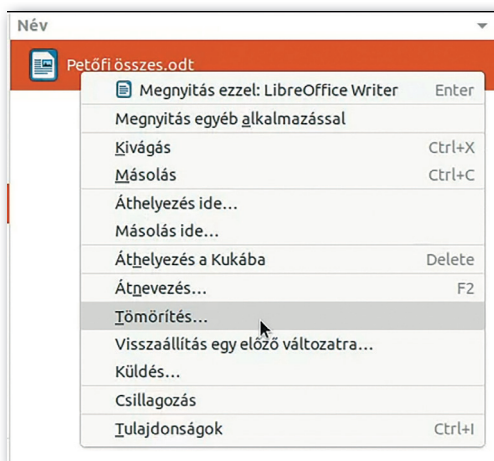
Név

Petőfi összes.odt

Megnyitás ezzel: LibreOffice Writer Enter
Megnyitás egyéb alkalmazással
Kivágás Ctrl+X
Másolás Ctrl+C
Áthelyezés ide…
Másolás ide…
Áthelyezés a Kukába Delete
Átnevezés… F2
Tömörítés…
Visszaállítás egy előző változatra…
Küldés…
Csillagozás
Tulajdonságok Ctrl+I